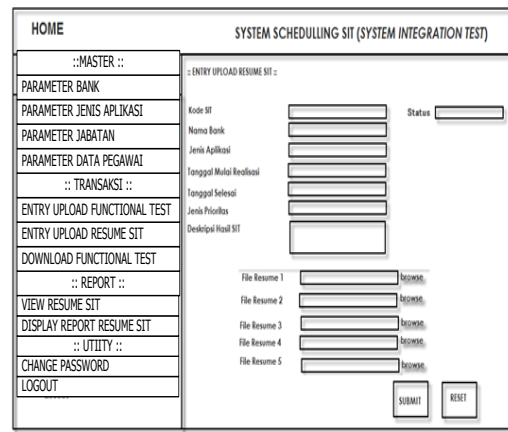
HOME

SYSTEM SCHEDULLING SIT (*SYSTEM INTEGRATION TEST*)

::MASTER ::
PARAMETER BANK
PARAMETER JENIS APLIKASI
PARAMETER JABATAN
PARAMETER DATA PEGAWAI
:: TRANSAKSI ::
ENTRY UPLOAD FUNCTIONAL TEST
ENTRY UPLOAD RESUME SIT
DOWNLOAD FUNCTIONAL TEST
:: REPORT ::
VIEW RESUME SIT
DISPLAY REPORT RESUME SIT
:: UTIITY ::
CHANGE PASSWORD
LOGOUT

:: ENTRY UPLOAD RESUME SIT ::

Kode SIT
Status
Nama Bank
Jenis Aplikasi
Tanggal Mulai Realisasi
Tanggal Selesai
Jenis Prioritas
Deskripsi Hasil SIT

File Resume 1 browse
File Resume 2 browse
File Resume 3 browse
File Resume 4 browse
File Resume 5 browse

SUBMIT
RESET